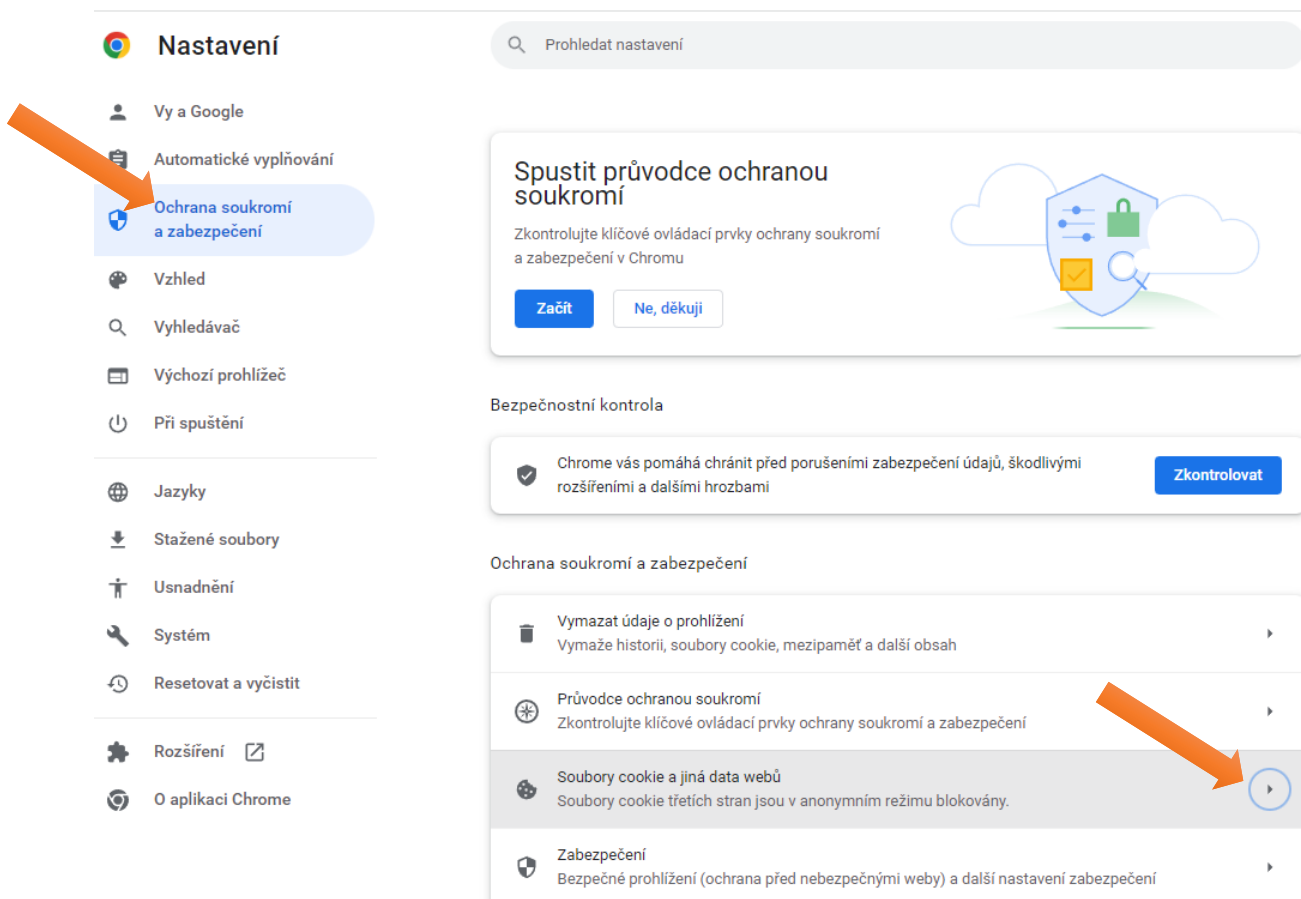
Nastavení

Prohledat nastavení

Vy a Google

Automatické vyplňování

Ochrana soukromí a zabezpečení

Vzhled

Vyhledávač

Výchozí prohlížeč

Při spuštění

Jazyky

Stažené soubory

Usnadnění

Systém

Resetovat a vyčistit

Rozšíření

O aplikaci Chrome

Spustit průvodce ochranou soukromí

Zkontrolujte klíčové ovládací prvky ochrany soukromí a zabezpečení v Chromu

Začít

Ne, děkuji

Bezpečnostní kontrola

Chrome vás pomáhá chránit před porušeními zabezpečení údajů, škodlivými rozšířeními a dalšími hrozbami

Zkontrolovat

Ochrana soukromí a zabezpečení

Vymazat údaje o prohlížení
Vymaže historii, soubory cookie, mezipaměť a další obsah

Průvodce ochranou soukromí
Zkontrolujte klíčové ovládací prvky ochrany soukromí a zabezpečení

Soubory cookie a jiná data webů
Soubory cookie třetích stran jsou v anonymním režimu blokovány.

Zabezpečení
Bezpečné prohlížení (ochrana před nebezpečnými weby) a další nastavení zabezpečení